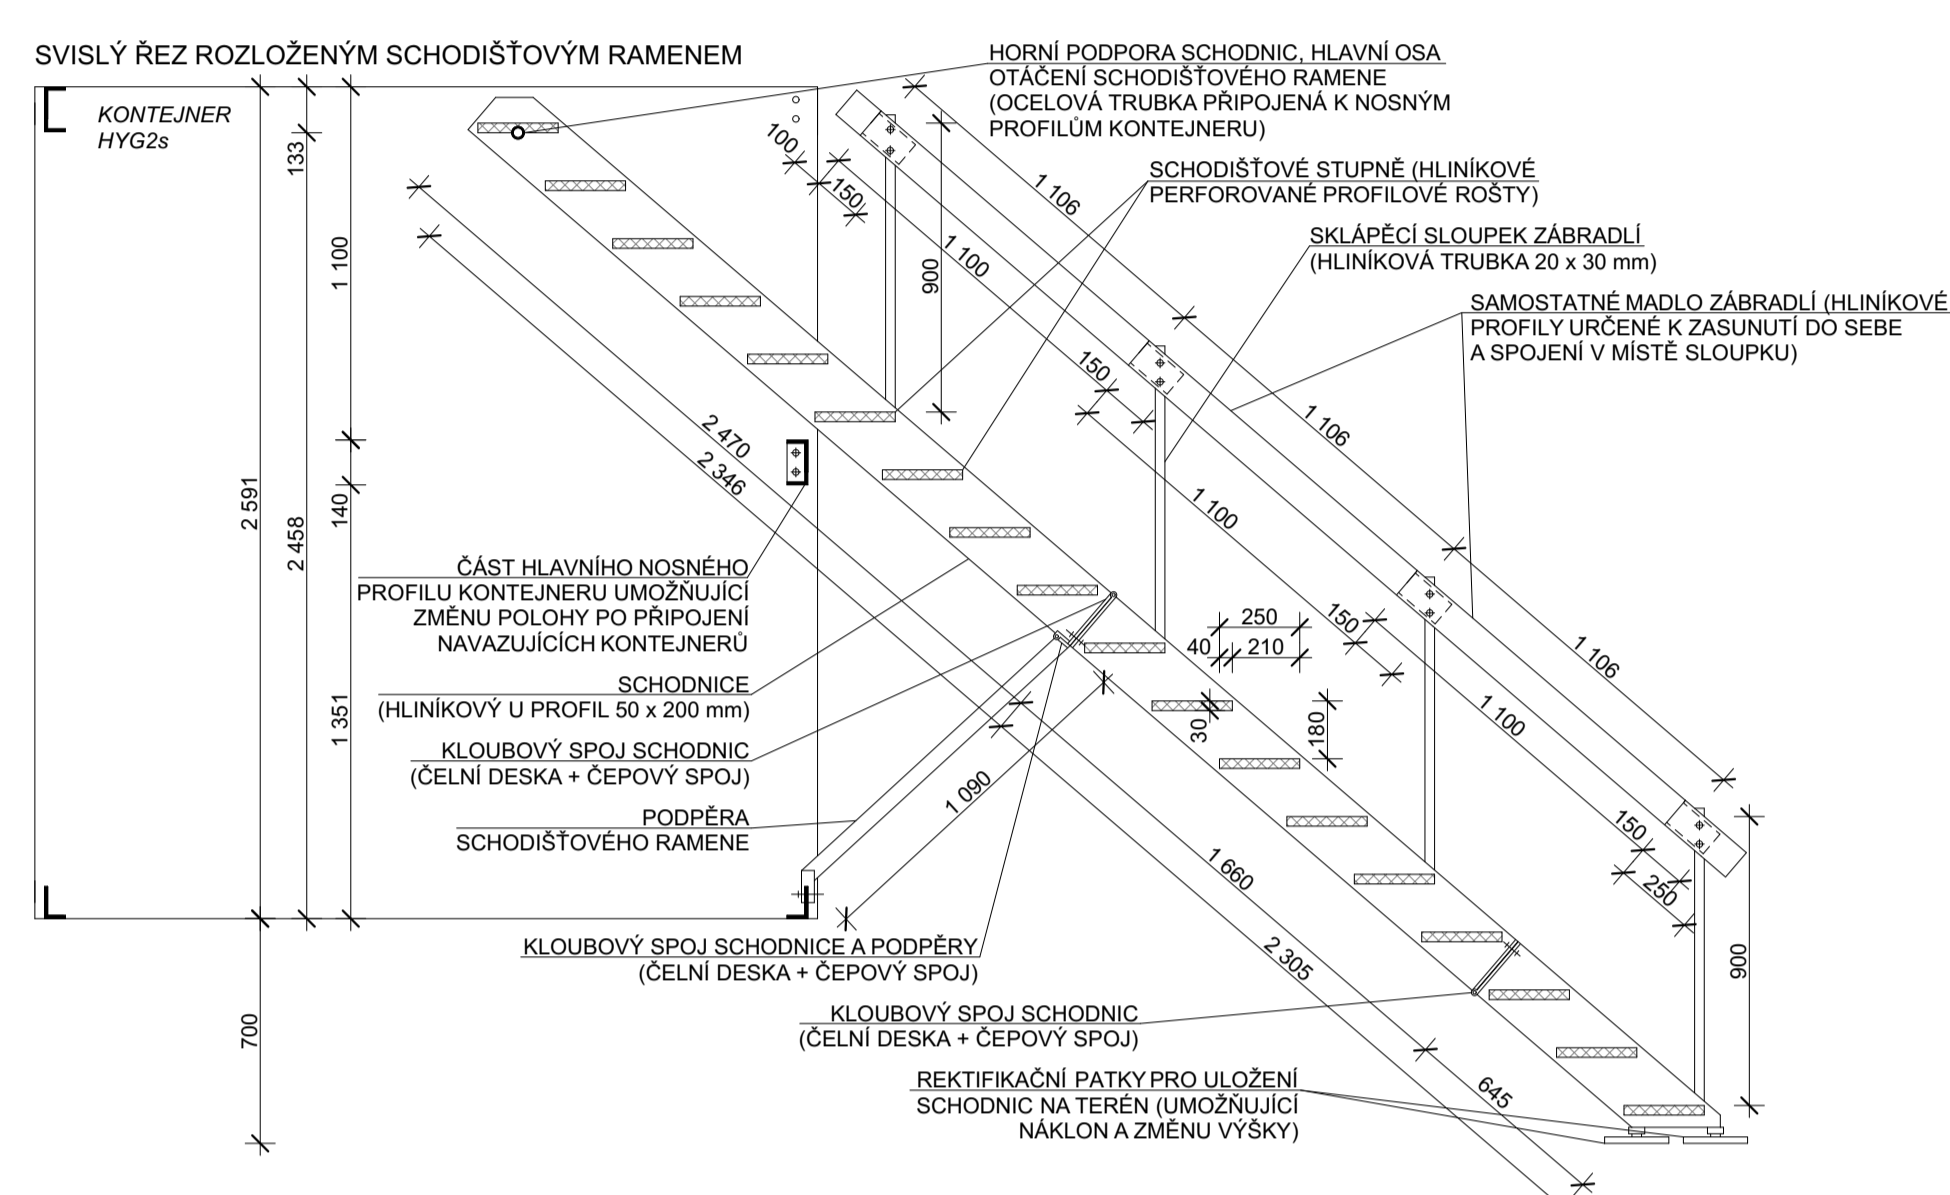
SVISLÝ ŘEZ ROZLOŽENÝM SCHODIŠŤOVÝM RAMENEM

KONTEJNER HYG2s

HORNÍ PODPORA SCHODNIC, HLAVNÍ OSA OTÁČENÍ SCHODIŠŤOVÉHO RAMENE (OCELOVÁ TRUBKA PŘIPOJENÁ K NOSNÝM PROFILŮM KONTEJNERU)

SCHODIŠŤOVÉ STUPNĚ (HLINÍKOVÉ PERFOROVANÉ PROFILOVÉ ROŠTY)

SKLÁPĚCÍ SLOUPEK ZÁBRADLÍ (HLINÍKOVÁ TRUBKA 20 x 30 mm)

SAMOSTATNÉ MADLO ZÁBRADLÍ (HLINÍKOVÉ PROFILY URČENÉ K ZASUNUTÍ DO SEBE A SPOJENÍ V MÍSTĚ SLOUPKU)

ČÁST HLAVNÍHO NOSNÉHO PROFILU KONTEJNERU UMOŽŇUJÍCÍ ZMĚNU POLOHY PO PŘIPOJENÍ NAVAZUJÍCÍCH KONTEJNERŮ

SCHODNICE (HLINÍKOVÝ U PROFIL 50 x 200 mm)

KLOUBOVÝ SPOJ SCHODNIC (ČELNÍ DESKA + ČEPOVÝ SPOJ)

PODPĚRA SCHODIŠŤOVÉHO RAMENE

KLOUBOVÝ SPOJ SCHODNICE A PODPĚRY (ČELNÍ DESKA + ČEPOVÝ SPOJ)

KLOUBOVÝ SPOJ SCHODNIC (ČELNÍ DESKA + ČEPOVÝ SPOJ)

REKTIFIKAČNÍ PATKY PRO ULOŽENÍ SCHODNIC NA TERÉN (UMOŽŇUJÍCÍ NÁKLON A ZMĚNU VÝŠKY)

133
1 100
140
1 351
2 591
2 458
700
100
150
900
1 106
1 100
150
1 106
1 100
150
1 106
1 100
150
250
900
2 470
2 346
250
40
210
30
180
1 090
1 660
2 305
645